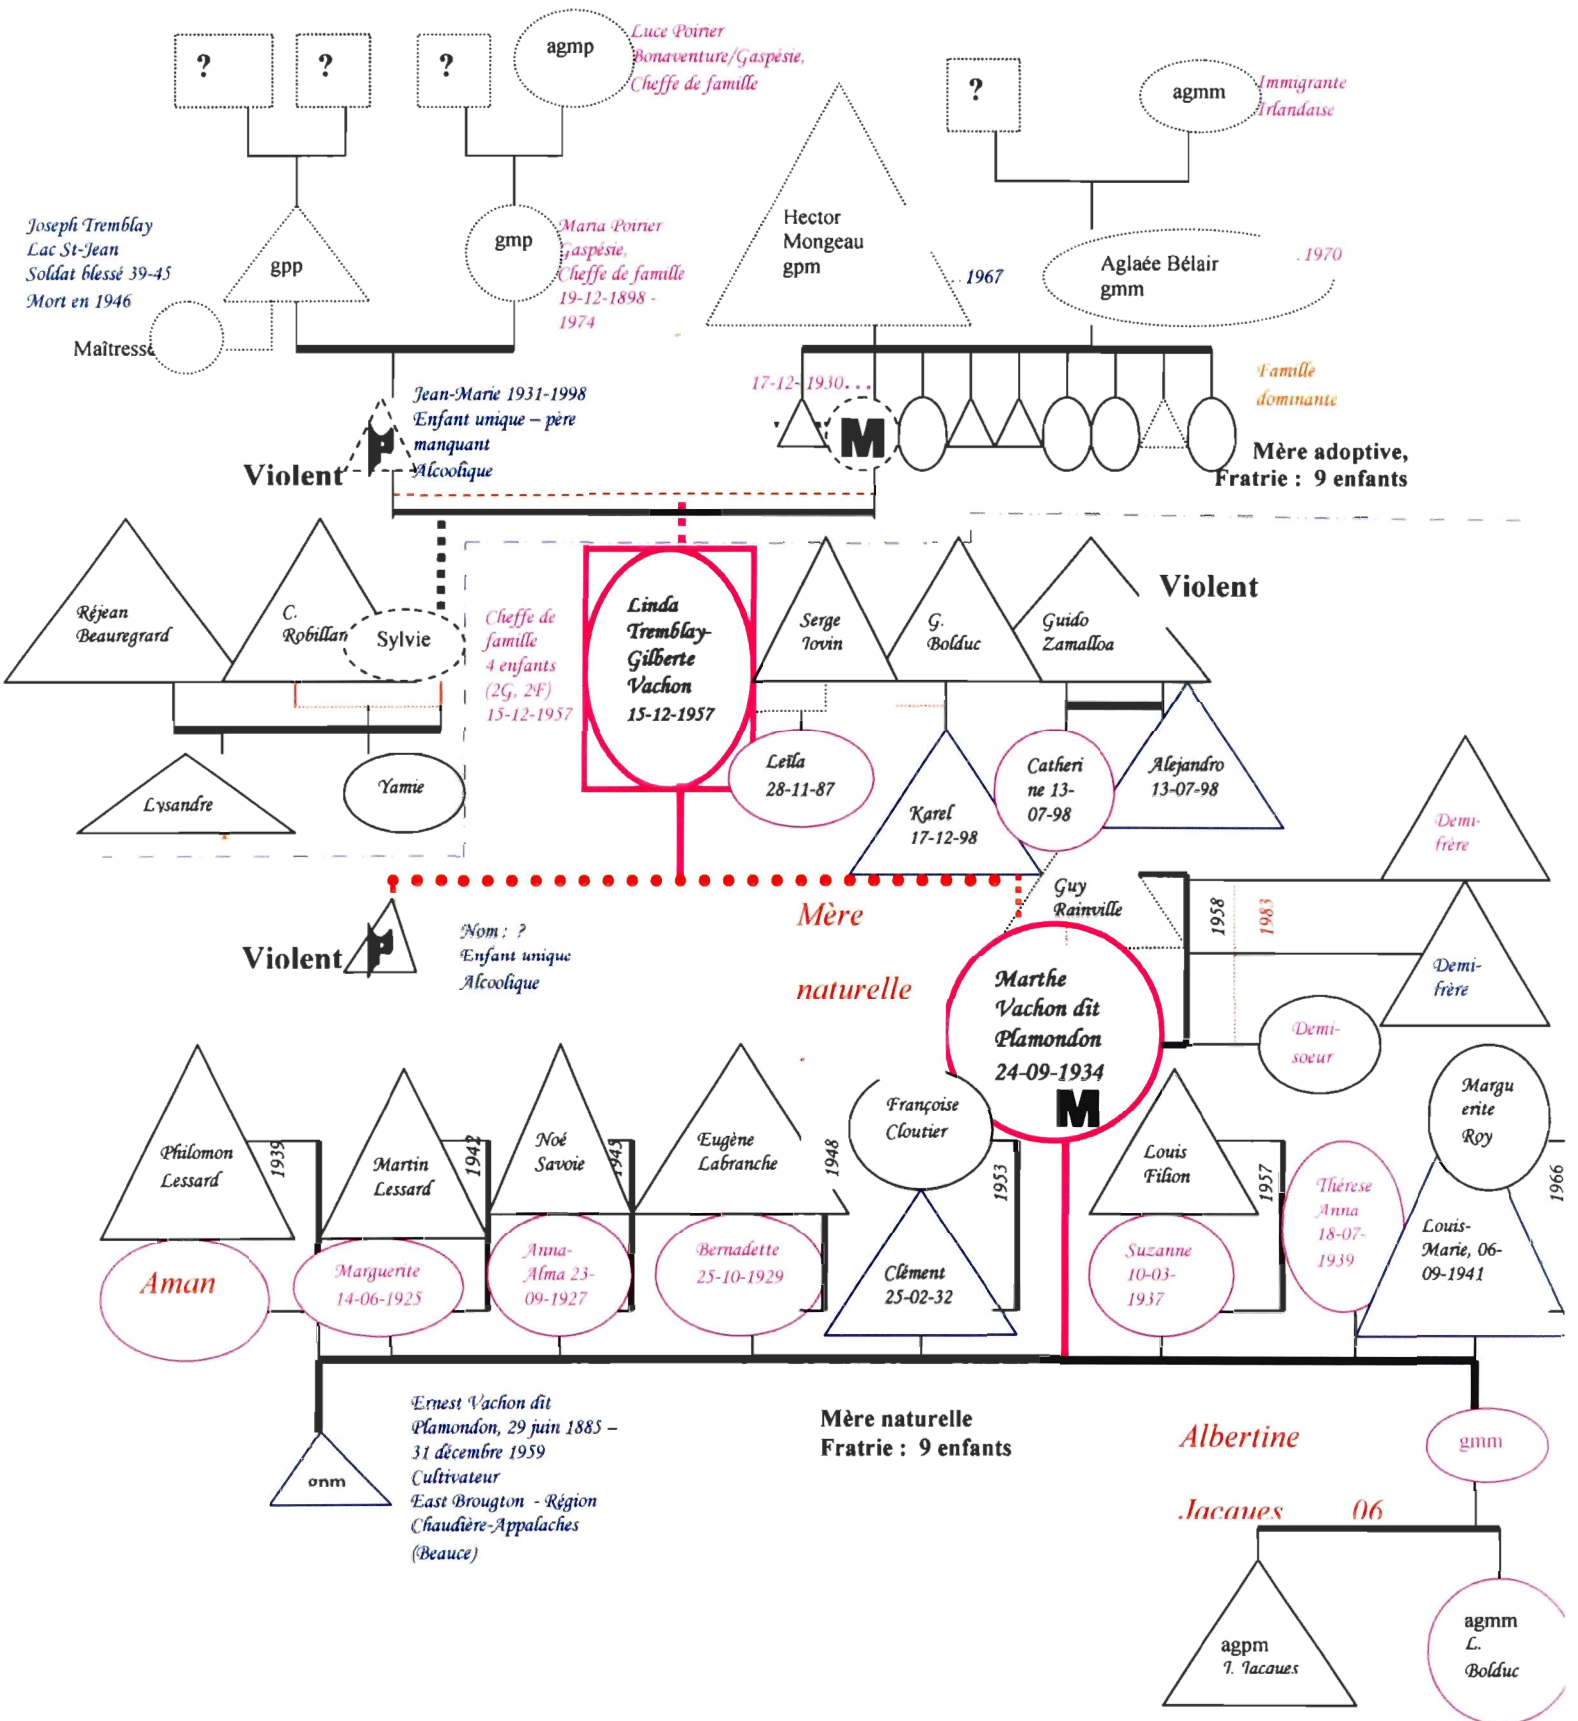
?
?
?
agmp
Luce Poirier
Bonaventure/Gaspésie,
Cheffe de famille

?
agmm
Immigrante
Irlandaise

Joseph Tremblay
Lac St-Jean
Soldat blessé 39-45
Mort en 1946

gpp
gmp
Maria Poirier
Gaspésie,
Cheffe de famille
19-12-1898 -
1974

Hector
Mongeau
gpm
1967

Aglaée Bélair
gmm
1970

Maîtresse

Jean-Marie 1931-1998
Enfant unique – père
manquant
Alcoolique

Violent

17-12-1930...
M
Famille
dominante

Mère adoptive,
Fratrie : 9 enfants

Réjean
Beauregrard

C.
Robillard
Sylvie

Cheffe de
famille
4 enfants
(2G, 2F)
15-12-1957

Linda
Tremblay-
Gilberte
Vachon
15-12-1957

Serge
Iovin

G.
Bolduc

Guido
Zamalloa

Violent

Lysandre
Yamie
Leïla
28-11-87
Karel
17-12-98
Catherine 13-07-98
Alejandro
13-07-98
Demi-
frère

Violent
Nom : ?
Enfant unique
Alcoolique

Mère
naturelle

Guy
Rainville
1958
1983
Demi-
frère
Demi-
soeur

Marthe
Vachon dit
Plamondon
24-09-1934
M

Philomon
Lessard
1939
Martin
Lessard
1942
Noé
Savoie
1943
Eugène
Labranche
1948
Françoise
Cloutier
1953
Louis
Filion
1957
Margu
erite
Roy
1966

Aman
Marguerite
14-06-1925
Anna-
Alma 23-
09-1927
Bernadette
25-10-1929
Clément
25-02-32
Suzanne
10-03-
1937
Thérese
Anna
18-07-
1939
Louis-
Marie, 06-
09-1941

Ernest Vachon dit
Plamondon, 29 juin 1885 –
31 décembre 1959
Cultivateur
East Brougton - Région
Chaudière-Appalaches
(Beauce)

gpm

Mère naturelle
Fratrie : 9 enfants

Albertine
Jacques 06
gmm

agpm
J. Jacques
agmm
L.
Bolduc